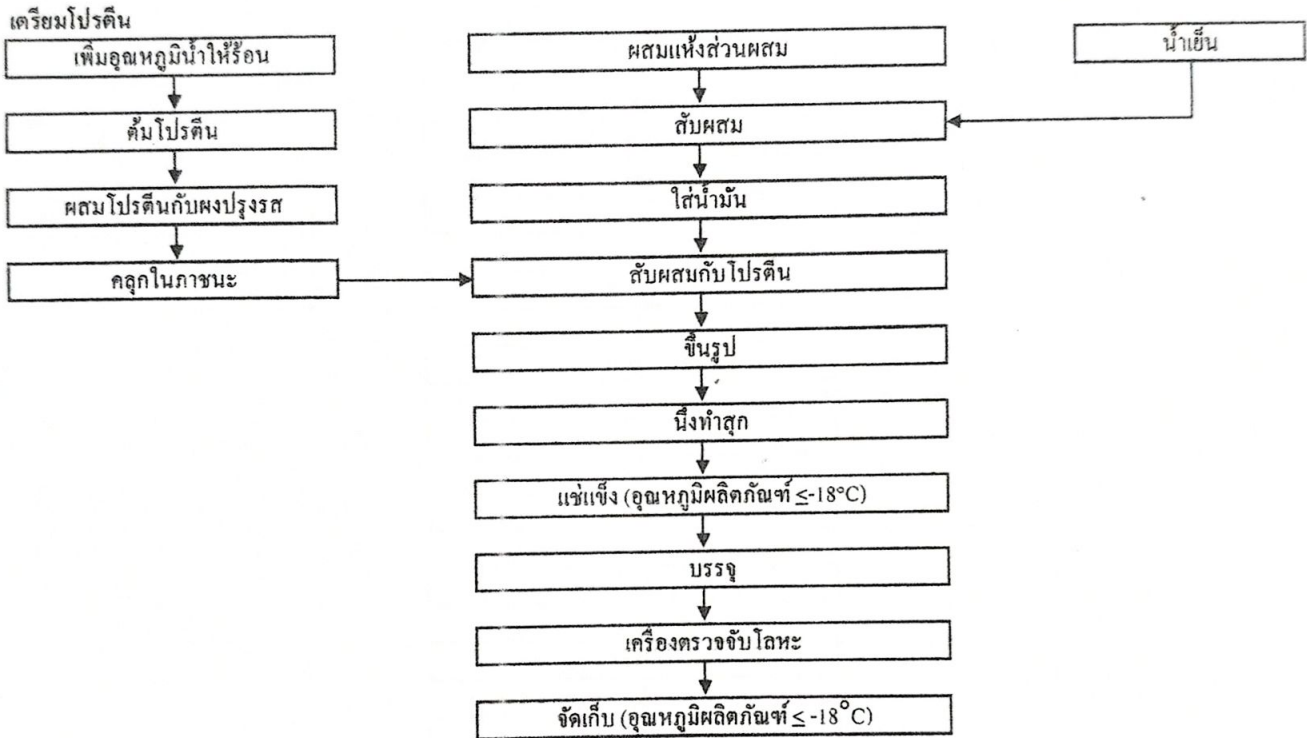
เตรียมโปรตีน

เพิ่มอุณหภูมิน้ำให้ร้อน

ต้มโปรตีน

ผสมโปรตีนกับผงปรุงรส

คลุกในภาชนะ

ผสมแห้งส่วนผสม

น้ำเย็น

สับผสม

ใส่น้ำมัน

สับผสมกับโปรตีน

ขึ้นรูป

นึ่งทำสุก

แช่แข็ง (อุณหภูมิผลิตภัณฑ์ $\leq$-18°C)

บรรจุ

เครื่องตรวจจับโลหะ

จัดเก็บ (อุณหภูมิผลิตภัณฑ์ $\leq$ -18°C)